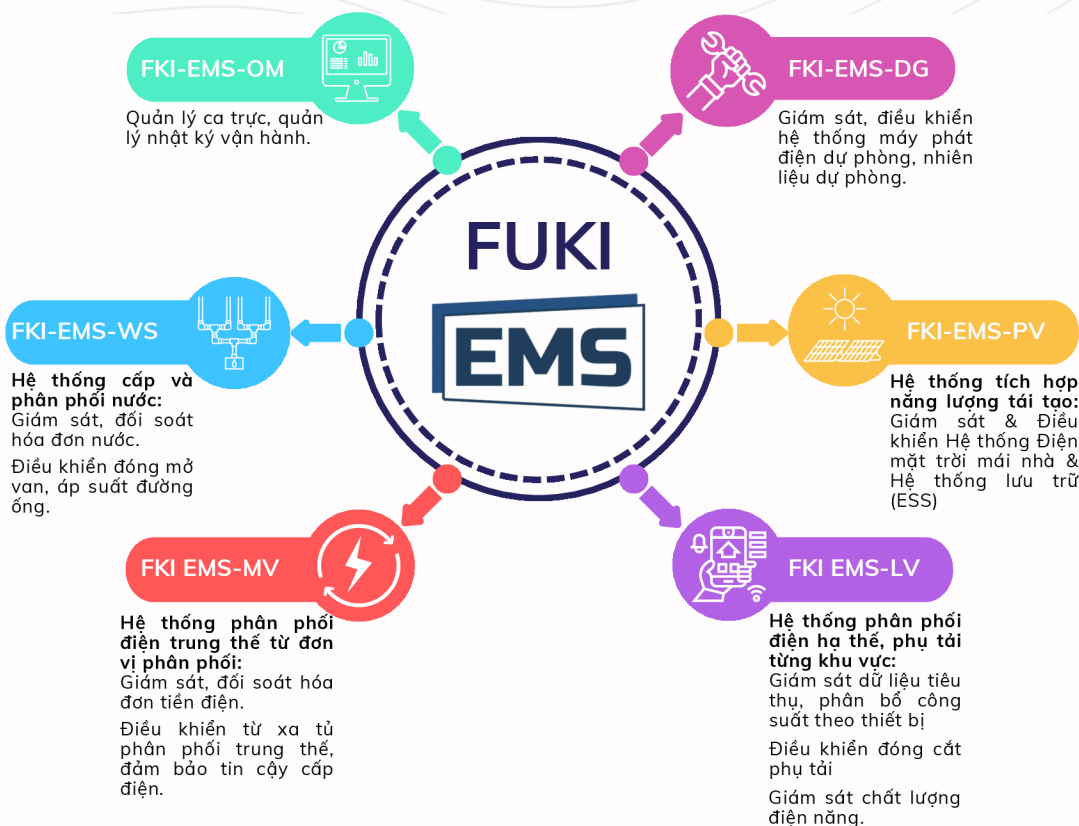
FKI-EMS-OM

Quản lý ca trực, quản lý nhật ký vận hành.

FKI-EMS-DG

Giám sát, điều khiển hệ thống máy phát điện dự phòng, nhiên liệu dự phòng.

FUKI

EMS

FKI-EMS-WS

Hệ thống cấp và phân phối nước:
Giám sát, đối soát hóa đơn nước.

Điều khiển đóng mở van, áp suất đường ống.

FKI-EMS-PV

Hệ thống tích hợp năng lượng tái tạo:
Giám sát & Điều khiển Hệ thống Điện mặt trời mái nhà & Hệ thống lưu trữ (ESS)

FKI EMS-MV

Hệ thống phân phối điện trung thế từ đơn vị phân phối:
Giám sát, đối soát hóa đơn tiền điện.

Điều khiển từ xa tủ phân phối trung thế, đảm bảo tin cậy cấp điện.

FKI EMS-LV

Hệ thống phân phối điện hạ thế, phụ tải từng khu vực:
Giám sát dữ liệu tiêu thụ, phân bổ công suất theo thiết bị

Điều khiển đóng cắt phụ tải

Giám sát chất lượng điện năng.